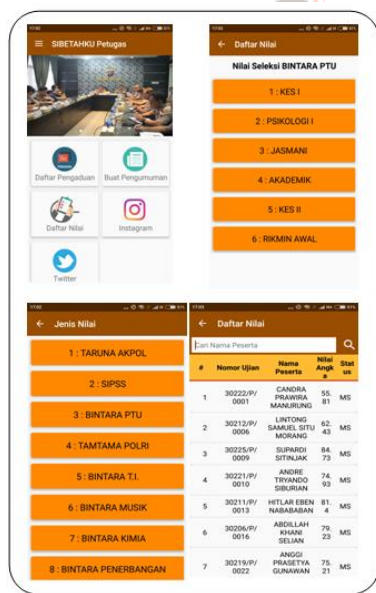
SIBETAHKU Petugas

Daftar Pengaduan

Buat Pengumuman

Daftar Nilai

Instagram

Twitter

Daftar Nilai

Nilai Seleksi BINTARA PTU

1 : KES I

2 : PSIKOLOGI I

3 : JASMANI

4 : AKADEMIK

5 : KES II

6 : RIKMIN AWAL

Jenis Nilai

1 : TARUNA AKPOL

2 : SIPSS

3 : BINTARA PTU

4 : TAMTAMA POLRI

5 : BINTARA T.I.

6 : BINTARA MUSIK

7 : BINTARA KIMIA

8 : BINTARA PENERBANGAN

Daftar Nilai

Cari Nama Peserta

| # | Nomor Ujian | Nama Peserta | Nilai Angka | Status |
|---|---|---|---|---|
| 1 | 30222/P/0001 | CANDRA PRAWIRA MANURUNG | 55.81 | MS |
| 2 | 30212/P/0006 | LINTONG SAMUEL SITU MORANG | 62.43 | MS |
| 3 | 30225/P/0009 | SUPARDI SITINJAK | 84.73 | MS |
| 4 | 30221/P/0010 | ANDRE TRYANDO SIBURIAN | 74.93 | MS |
| 5 | 30211/P/0013 | HITLER EBEN NABABABAN | 81.4 | MS |
| 6 | 30206/P/0016 | ABDILLAH KHANI SELIAN | 79.23 | MS |
| 7 | 30219/P/0022 | ANGGI PRASETYA GUNAWAN | 75.21 | MS |